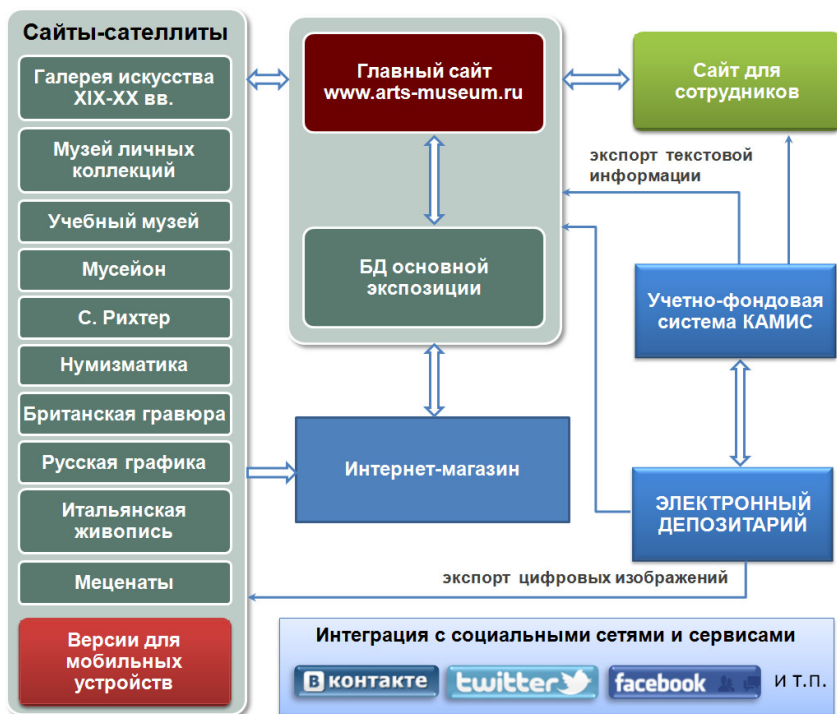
Сайты-сателлиты

Галерея искусства XIX-XX вв.

Музей личных коллекций

Учебный музей

Мусейон

С. Рихтер

Нумизматика

Британская гравюра

Русская графика

Итальянская живопись

Меценаты

Версии для мобильных устройств

Главный сайт www.arts-museum.ru

БД основной экспозиции

Сайт для сотрудников

экспорт текстовой информации

Учетно-фондовая система КАМИС

Интернет-магазин

ЭЛЕКТРОННЫЙ ДЕПОЗИТАРИЙ

экспорт цифровых изображений

Интеграция с социальными сетями и сервисами

В контакте twitter facebook и т.п.